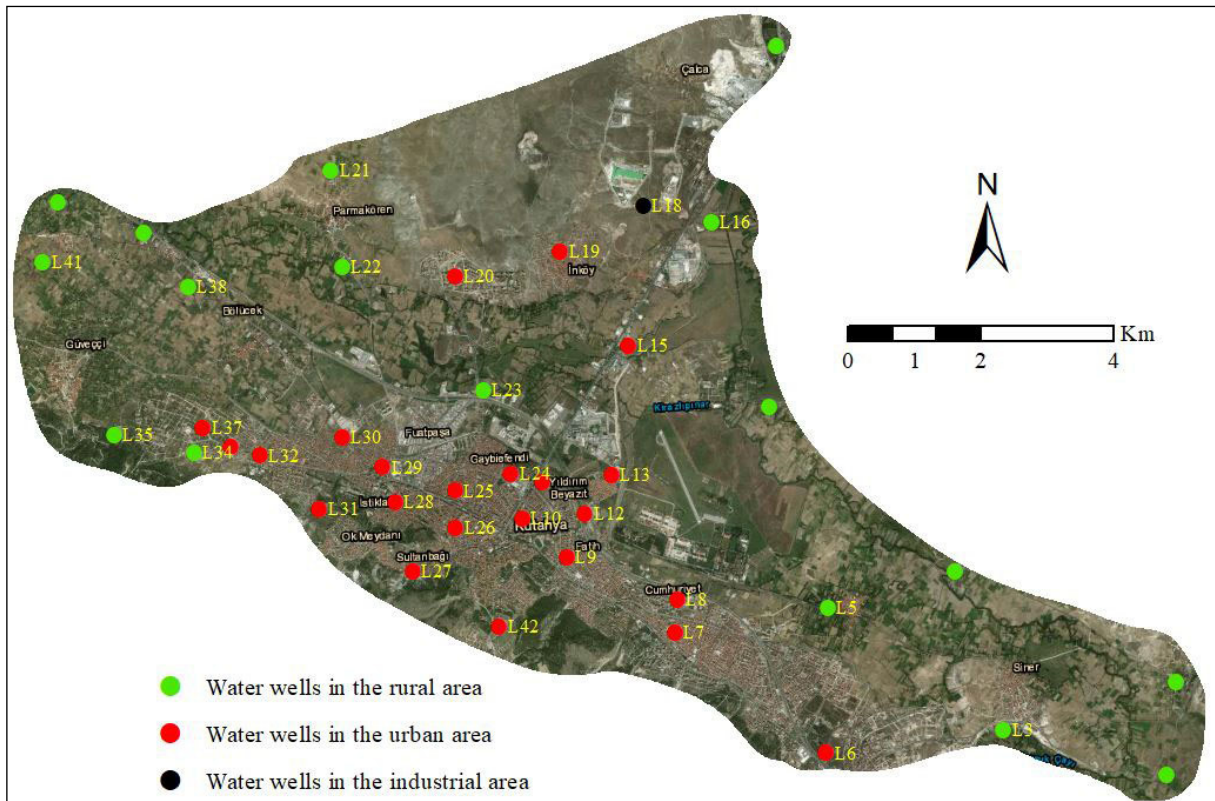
Çalca
L21
L18
L16
N
Parmakören
L19
L41
L22
L20
İnköy
L38
Km
Bölücek
0 1 2 4
L15
Güveççi
L23
Kezabçınar
Fuatpaşa
L37
L30
L35
L34
L32
L29
Gaybiefendi
L24
L13
Yıldırım Beyazıt
L25
İstiklal
L28
L31
L12
L26
L10
Kütahya
Ok Meydanı
Fatih
L9
Sultanbağı
L27
Cumhuriyet
L8
L5
L42
L7
Water wells in the rural area
Siner
Water wells in the urban area
L3
L6
Water wells in the industrial area